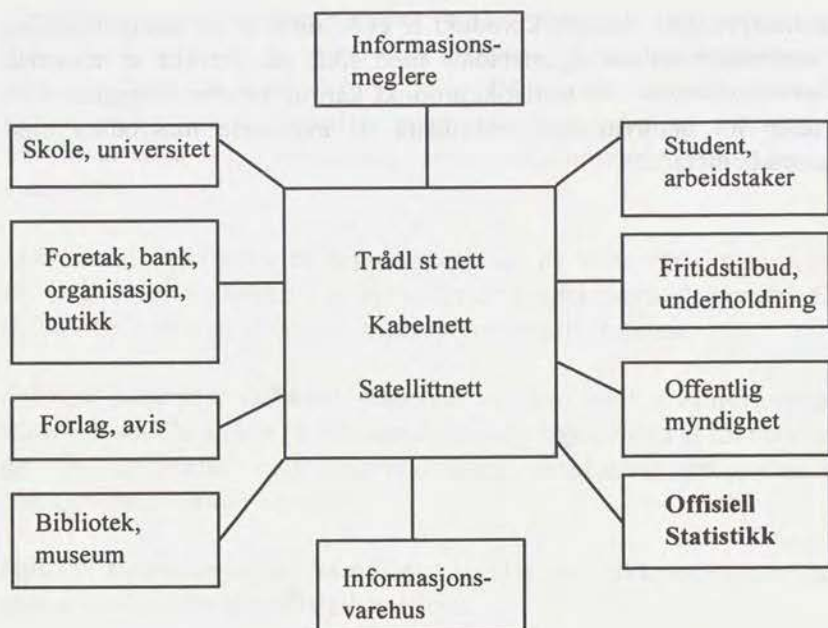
Informasjons-meglere

Skole, universitet

Student, arbeidstaker

Foretak, bank, organisasjon, butikk

Trådl st nett

Kabelnett

Satellittnett

Fritidstilbud, underholdning

Offentlig myndighet

Forlag, avis

Offisiell Statistikk

Bibliotek, museum

Informasjons-varehus